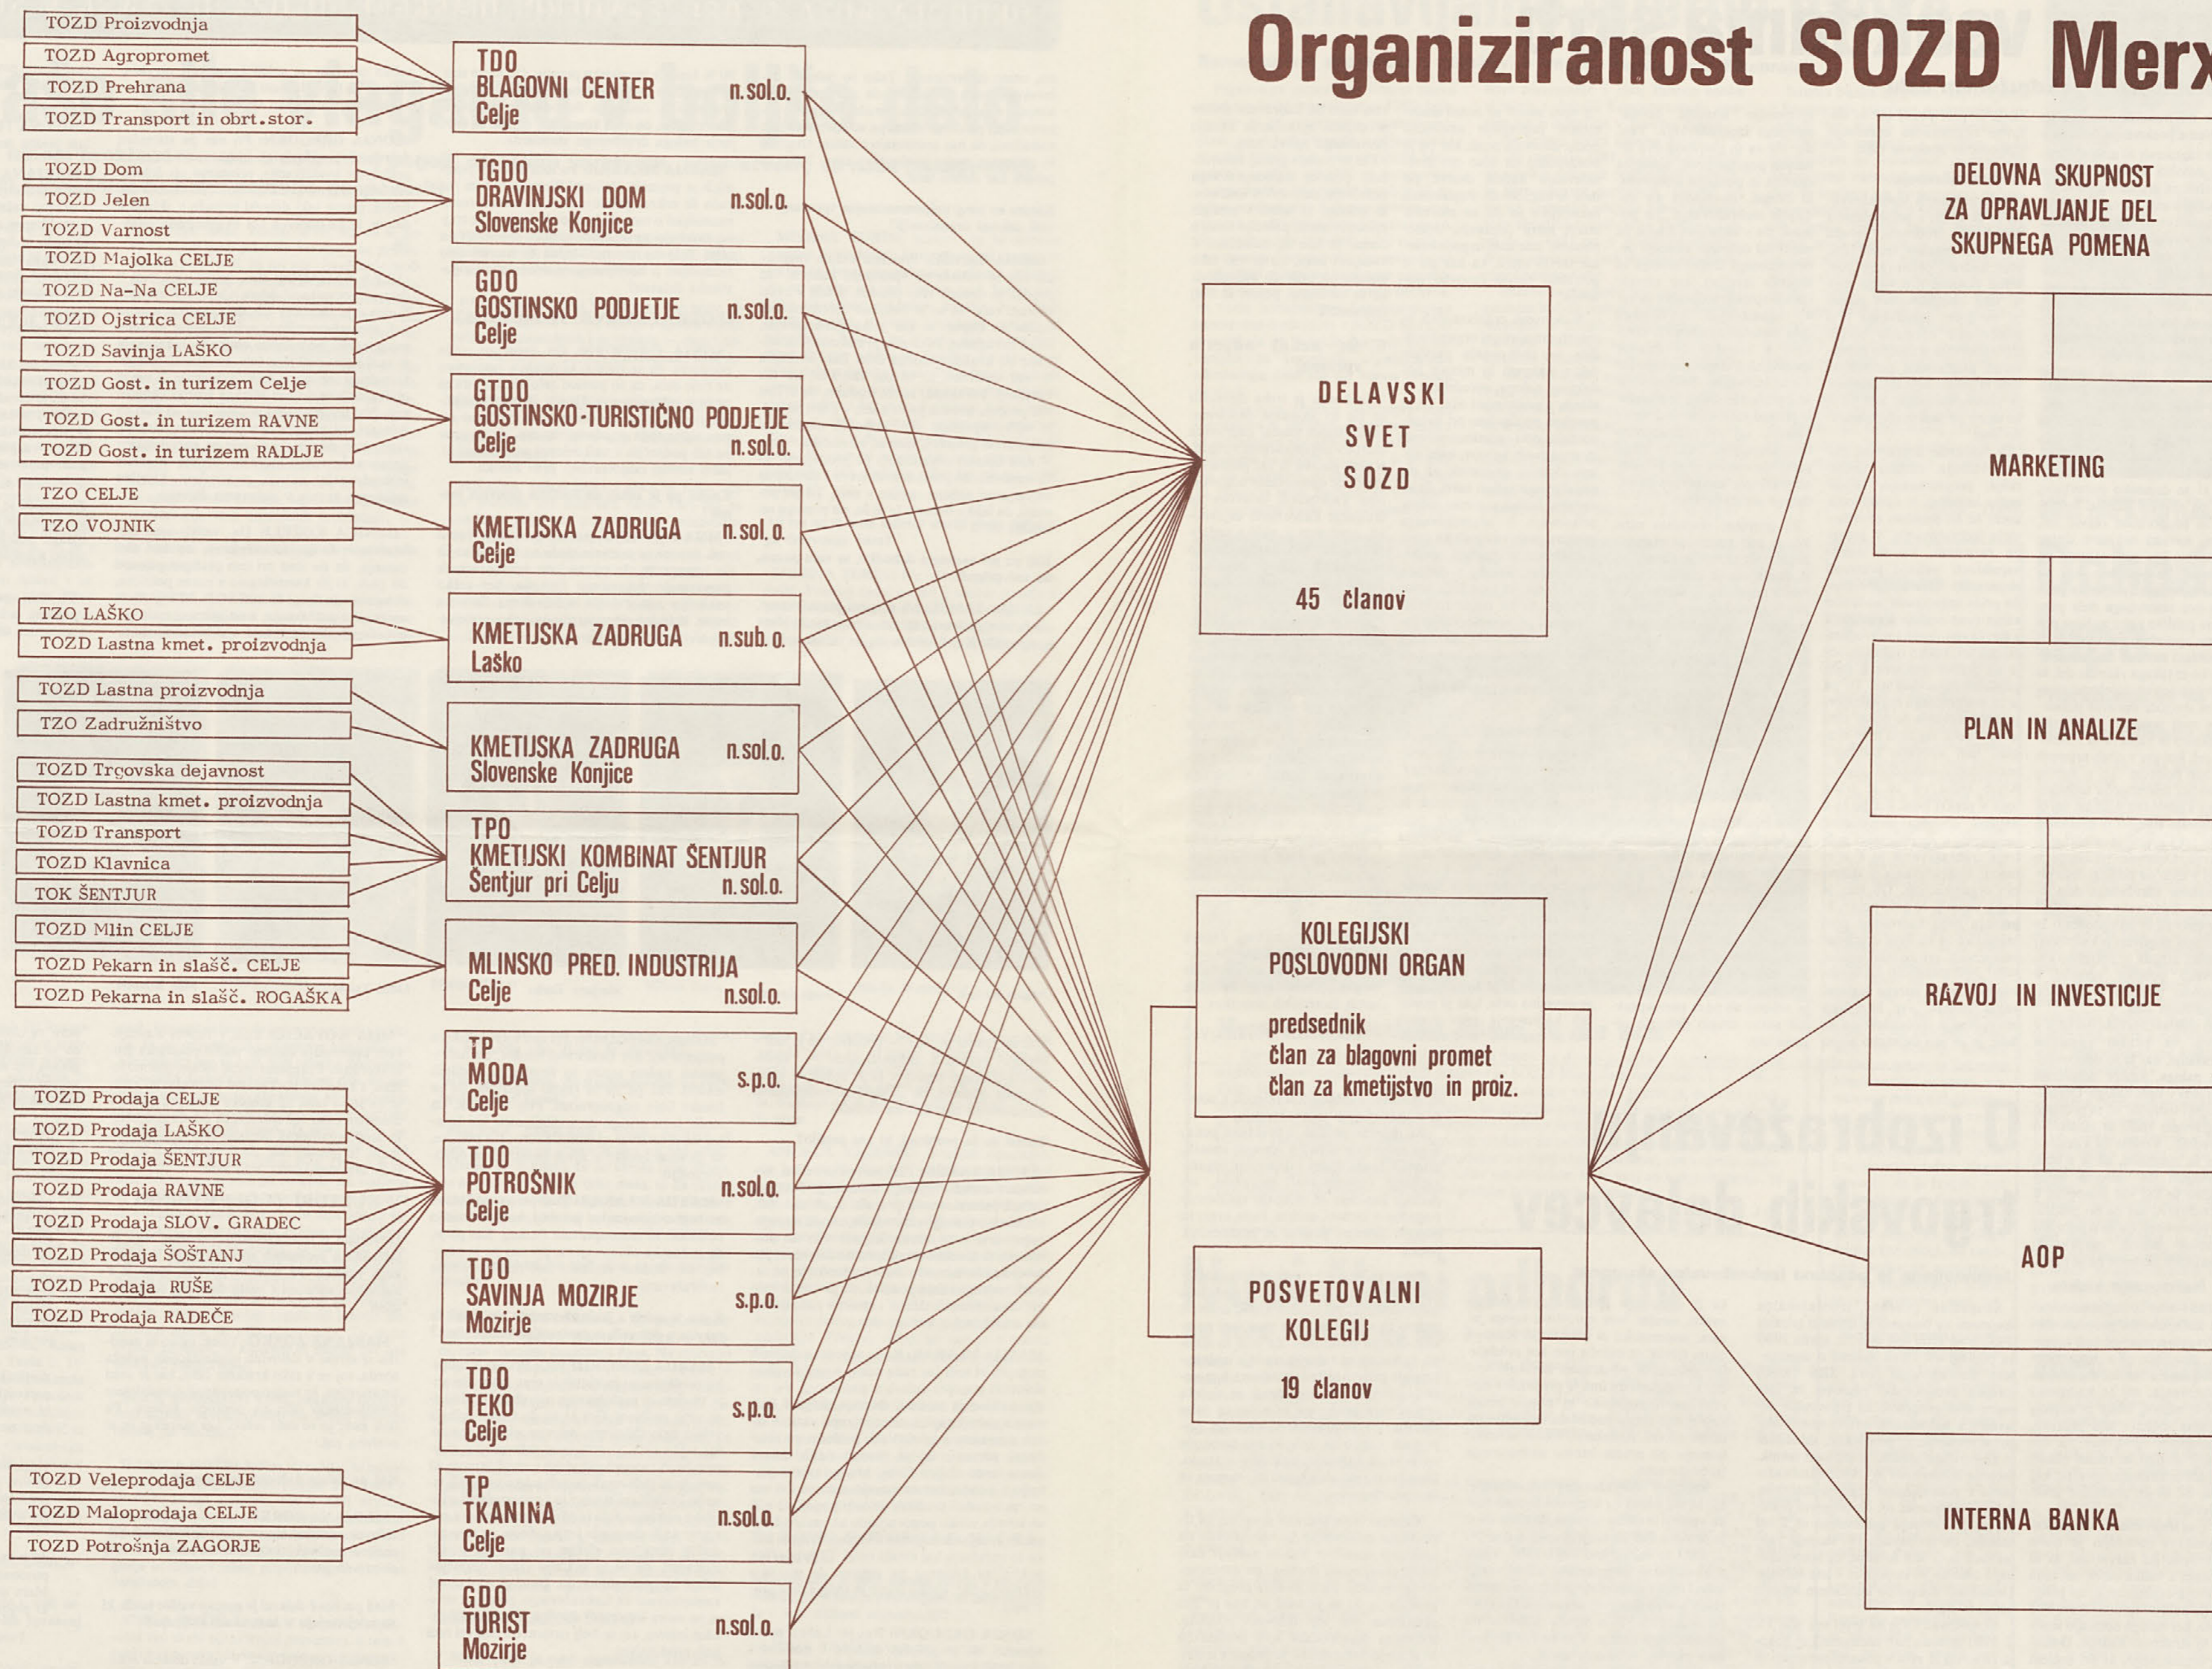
Organiziranost SOZD Merx

TOZD Proizvodnja
TOZD Agropromet
TOZD Prehrana
TOZD Transport in obrt.stor.

TDO BLAGOVNI CENTER Celje n.sol.o.

TOZD Dom
TOZD Jelen
TOZD Varnost

TGDO DRAVINJSKI DOM Slovenske Konjice n.sol.o.

TOZD Majolka CELJE
TOZD Na-Na CELJE
TOZD Ojstrica CELJE
TOZD Savinja LAŠKO

GDO GOSTINSKO PODJETJE Celje n.sol.o.

TOZD Gost. in turizem Celje
TOZD Gost. in turizem RAVNE
TOZD Gost. in turizem RADLJE

GTDO GOSTINSKO-TURISTIČNO PODJETJE Celje n.sol.o.

TZO CELJE
TZO VOJNIK

KMETIJSKA ZADRUGA Celje n.sol.o.

TZO LAŠKO
TOZD Lastna kmet. proizvodnja

KMETIJSKA ZADRUGA Laško n.sub.o.

TOZD Lastna proizvodnja
TZO Zadružništvo

KMETIJSKA ZADRUGA Slovenske Konjice n.sol.o.

TOZD Trgovska dejavnost
TOZD Lastna kmet. proizvodnja
TOZD Transport
TOZD Klavnica
TOK ŠENTJUR

TPO KMETIJSKI KOMBINAT ŠENTJUR Šentjur pri Celju n.sol.o.

TOZD Mlin CELJE
TOZD Pekarn in slašč. CELJE
TOZD Pekarna in slašč. ROGAŠKA

MLINSKO PRED. INDUSTRIJA Celje n.sol.o.

TP MODA Celje s.p.o.

TOZD Prodaja CELJE
TOZD Prodaja LAŠKO
TOZD Prodaja ŠENTJUR
TOZD Prodaja RAVNE
TOZD Prodaja SLOV. GRADEC
TOZD Prodaja ŠOŠTANJ
TOZD Prodaja RUŠE
TOZD Prodaja RADEČE

TDO POTROŠNIK Celje n.sol.o.

TDO SAVINJA MOZIRJE Mozirje s.p.o.

TDO TEKO Celje s.p.o.

TOZD Veleprodaja CELJE
TOZD Maloprodaja CELJE
TOZD Potrošnja ZAGORJE

TP TKANINA Celje n.sol.o.

GDO TURIST Mozirje n.sol.o.

DELAVSKI SVET SOZD

45 članov

KOLEGIJSKI POSLOVODNI ORGAN

predsednik
član za blagovni promet
član za kmetijstvo in proiz.

POSVETOVALNI KOLEGIJ

19 članov

DELOVNA SKUPNOST ZA OPRAVLJANJE DEL SKUPNEGA POMENA

MARKETING

PLAN IN ANALIZE

RAZVOJ IN INVESTICIJE

AOP

INTERNA BANKA